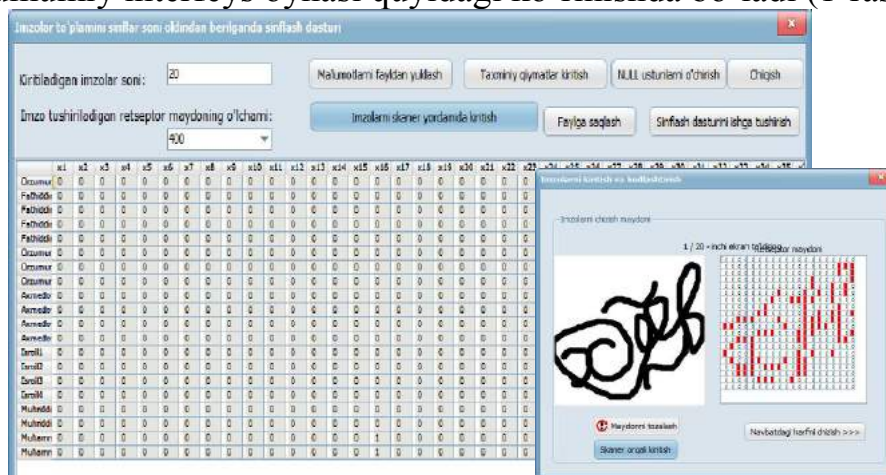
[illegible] interfeys oynasi quyidagi ko'rinishda bo'ladi (1-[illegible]

Imzolar to'plamini sinflar soni oldindan berilganda sinflash dasturi

Kiritiladigan imzolar soni: 20

Imzo tushiriladigan retseptor maydoning o'lchami: 400

Ma'lumotlarni fayldan yuklash
Taxminiy qiymatlar kiritish
NULL ustunlarni o'chirish
Chiqish
Imzolarni skaner yordamida kiritish
Faylga saqlash
Sinflash dasturini ishga tushirish

| | x1 | x2 | x3 | x4 | x5 | x6 | x7 | x8 | x9 | x10 | x11 | x12 | x13 | x14 | x15 | x16 | x17 | x18 | x19 | x20 | x21 | x22 | x23 |
|---|---|---|---|---|---|---|---|---|---|---|---|---|---|---|---|---|---|---|---|---|---|---|---|
| Orzumur | 0 | 0 | 0 | 0 | 0 | 0 | 0 | 0 | 0 | 0 | 0 | 0 | 0 | 0 | 0 | 0 | 0 | 0 | 0 | 0 | 0 | 0 | 0 |
| Fathiddi | 0 | 0 | 0 | 0 | 0 | 0 | 0 | 0 | 0 | 0 | 0 | 0 | 0 | 0 | 0 | 0 | 0 | 0 | 0 | 0 | 0 | 0 | 0 |
| Fathiddi | 0 | 0 | 0 | 0 | 0 | 0 | 0 | 0 | 0 | 0 | 0 | 0 | 0 | 0 | 0 | 0 | 0 | 0 | 0 | 0 | 0 | 0 | 0 |
| Fathiddi | 0 | 0 | 0 | 0 | 0 | 0 | 0 | 0 | 0 | 0 | 0 | 0 | 0 | 0 | 0 | 0 | 0 | 0 | 0 | 0 | 0 | 0 | 0 |
| Fathiddi | 0 | 0 | 0 | 0 | 0 | 0 | 0 | 0 | 0 | 0 | 0 | 0 | 0 | 0 | 0 | 0 | 0 | 0 | 0 | 0 | 0 | 0 | 0 |
| Orzumur | 0 | 0 | 0 | 0 | 0 | 0 | 0 | 0 | 0 | 0 | 0 | 0 | 0 | 0 | 0 | 0 | 0 | 0 | 0 | 0 | 0 | 0 | 0 |
| Orzumur | 0 | 0 | 0 | 0 | 0 | 0 | 0 | 0 | 0 | 0 | 0 | 0 | 0 | 0 | 0 | 0 | 0 | 0 | 0 | 0 | 0 | 0 | 0 |
| Orzumur | 0 | 0 | 0 | 0 | 0 | 0 | 0 | 0 | 0 | 0 | 0 | 0 | 0 | 0 | 0 | 0 | 0 | 0 | 0 | 0 | 0 | 0 | 0 |
| Axmedo | 0 | 0 | 0 | 0 | 0 | 0 | 0 | 0 | 0 | 0 | 0 | 0 | 0 | 0 | 0 | 0 | 0 | 0 | 0 | 0 | 0 | 0 | 0 |
| Axmedo | 0 | 0 | 0 | 0 | 0 | 0 | 0 | 0 | 0 | 0 | 0 | 0 | 0 | 0 | 0 | 0 | 0 | 0 | 0 | 0 | 0 | 0 | 0 |
| Axmedo | 0 | 0 | 0 | 0 | 0 | 0 | 0 | 0 | 0 | 0 | 0 | 0 | 0 | 0 | 0 | 0 | 0 | 0 | 0 | 0 | 0 | 0 | 0 |
| Axmedo | 0 | 0 | 0 | 0 | 0 | 0 | 0 | 0 | 0 | 0 | 0 | 0 | 0 | 0 | 0 | 0 | 0 | 0 | 0 | 0 | 0 | 0 | 0 |
| Iroil1 | 0 | 0 | 0 | 0 | 0 | 0 | 0 | 0 | 0 | 0 | 0 | 0 | 0 | 0 | 0 | 0 | 0 | 0 | 0 | 0 | 0 | 0 | 0 |
| Iroil2 | 0 | 0 | 0 | 0 | 0 | 0 | 0 | 0 | 0 | 0 | 0 | 0 | 0 | 0 | 0 | 0 | 0 | 0 | 0 | 0 | 0 | 0 | 0 |
| Iroil3 | 0 | 0 | 0 | 0 | 0 | 0 | 0 | 0 | 0 | 0 | 0 | 0 | 0 | 0 | 0 | 0 | 0 | 0 | 0 | 0 | 0 | 0 | 0 |
| Iroil4 | 0 | 0 | 0 | 0 | 0 | 0 | 0 | 0 | 0 | 0 | 0 | 0 | 0 | 0 | 0 | 0 | 0 | 0 | 0 | 0 | 0 | 0 | 0 |
| Muhiddi | 0 | 0 | 0 | 0 | 0 | 0 | 0 | 0 | 0 | 0 | 0 | 0 | 0 | 0 | 0 | 0 | 0 | 0 | 0 | 0 | 0 | 0 | 0 |
| Muhiddi | 0 | 0 | 0 | 0 | 0 | 0 | 0 | 0 | 0 | 0 | 0 | 0 | 0 | 0 | 0 | 0 | 0 | 0 | 0 | 0 | 0 | 0 | 0 |
| Muham | 0 | 0 | 0 | 0 | 0 | 0 | 0 | 0 | 0 | 0 | 0 | 0 | 0 | 0 | 0 | 1 | 0 | 0 | 0 | 0 | 0 | 0 | 0 |
| Muham | 0 | 0 | 0 | 0 | 0 | 0 | 0 | 0 | 0 | 0 | 0 | 0 | 0 | 0 | 0 | 1 | 0 | 0 | 0 | 0 | 0 | 0 | 0 |

Imzolarni kiritish va kodlashtirish

Imzolarni chizish maydoni

1 / 20 - inchi ekran to'plagini
Retseptor maydoni

Maydonni tozalash
Skaner orqali kiritish
Navbatdagi harfni chizish >>>